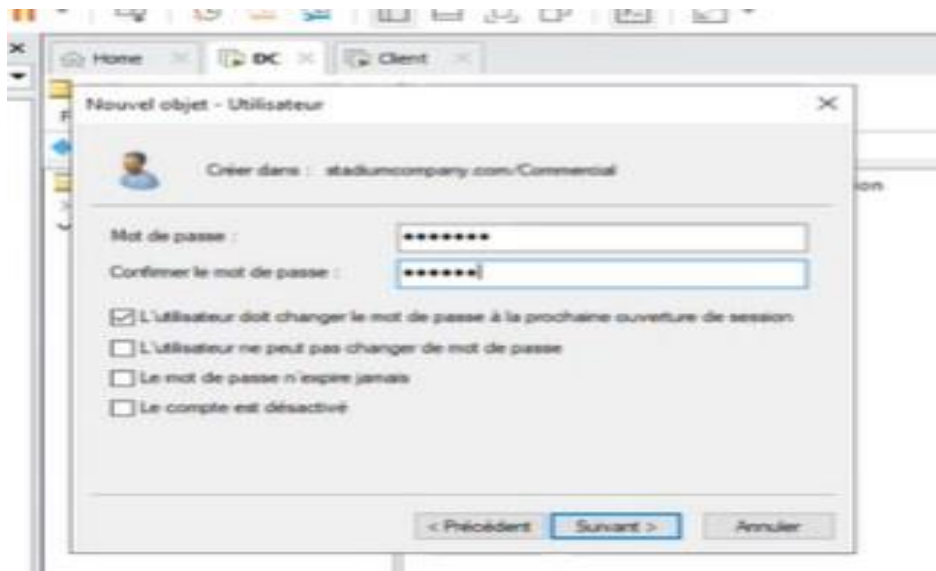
Home
DC
Client

Nouvel objet - Utilisateur

Créer dans : stadiumcompany.com/Commercial

Mot de passe :
Confirmer le mot de passe :

L'utilisateur doit changer le mot de passe à la prochaine ouverture de session
L'utilisateur ne peut pas changer de mot de passe
Le mot de passe n'expire jamais
Le compte est désactivé

< Précédent
Suivant >
Annuler

ion